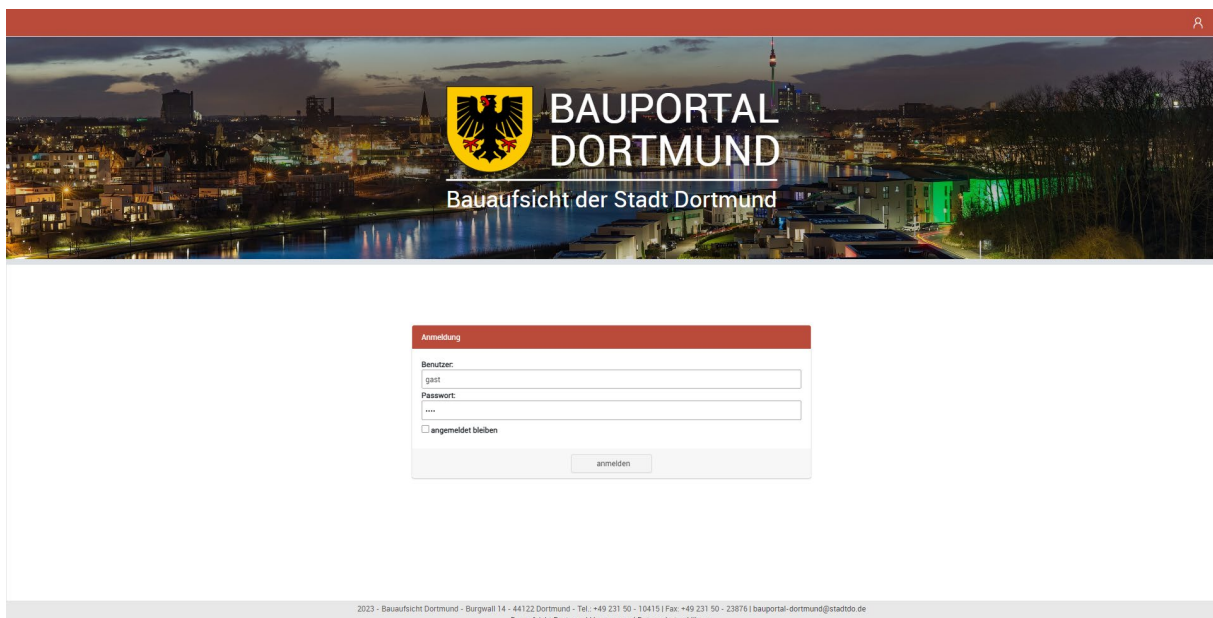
BAUPORTAL
DORTMUND
Bauaufsicht der Stadt Dortmund

Anmeldung

Benutzer:
gast
Passwort:
····
angemeldet bleiben

anmelden

2023 - Bauaufsicht Dortmund - Burgwall 14 - 44122 Dortmund - Tel.: +49 231 50 - 10415 | Fax: +49 231 50 - 23876 | bauportal-dortmund@stadtdo.de
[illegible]